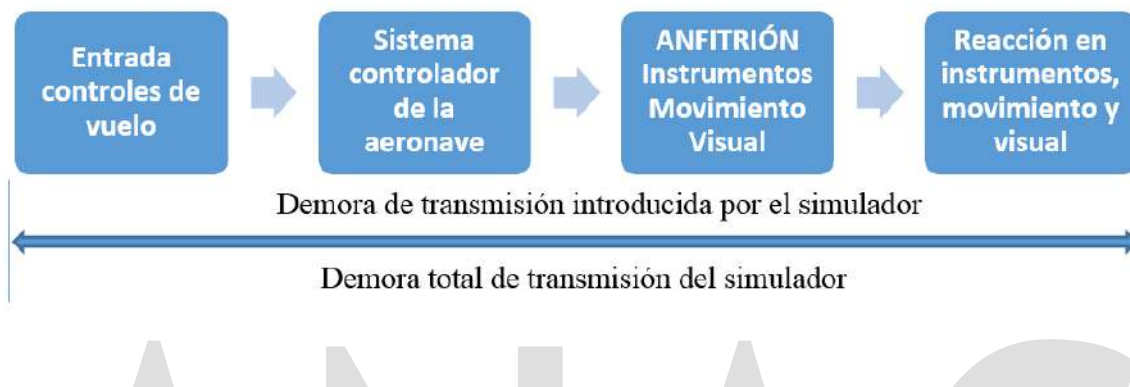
Entrada controles de vuelo

Sistema controlador de la aeronave

ANFITRIÓN Instrumentos Movimiento Visual

Reacción en instrumentos, movimiento y visual

Demora de transmisión introducida por el simulador

Demora total de transmisión del simulador